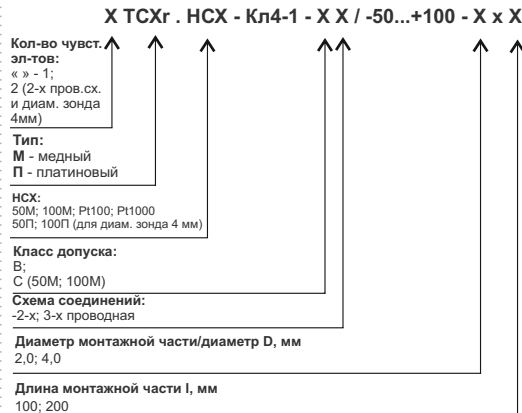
X ТСХг . НСХ - Кл4-1 - X X / -50...+100 - X x X

Кол-во чувст. эл-тов:
« » - 1;
2 (2-х пров.сх. и диам. зонда 4мм)

Тип:
М - медный
П - платиновый

НСХ:
50М; 100М; Pt100; Pt1000
50П; 100П (для диам. зонда 4 мм)

Класс допуска:
В;
С (50М; 100М)

Схема соединений:
-2-х; 3-х проводная

Диаметр монтажной части/диаметр D, мм
2,0; 4,0

Длина монтажной части l, мм
100; 200